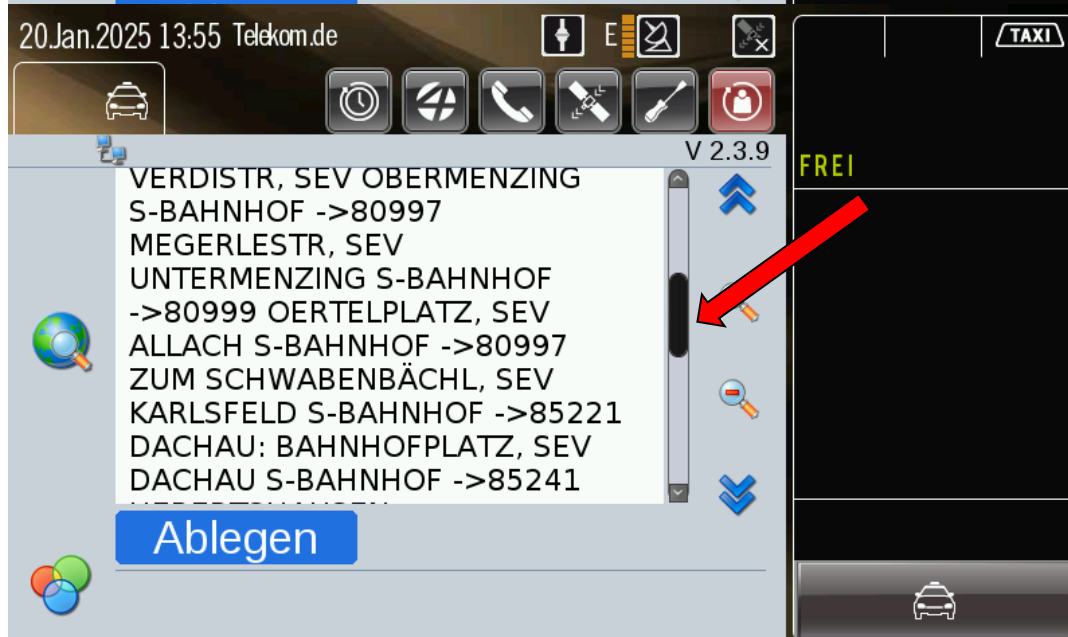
20.Jan.2025 13:55 Telekom.de

E

TAXI

V 2.3.9

VERDISTR, SEV OBERMENZING S-BAHNHOF ->80997 MEGERLESTR, SEV UNTERMENZING S-BAHNHOF ->80999 OERTELPLATZ, SEV ALLACH S-BAHNHOF ->80997 ZUM SCHWABENBÄCHL, SEV KARLSFELD S-BAHNHOF ->85221 DACHAU: BAHNHOFPLATZ, SEV DACHAU S-BAHNHOF ->85241 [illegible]

FREI

Ablegen